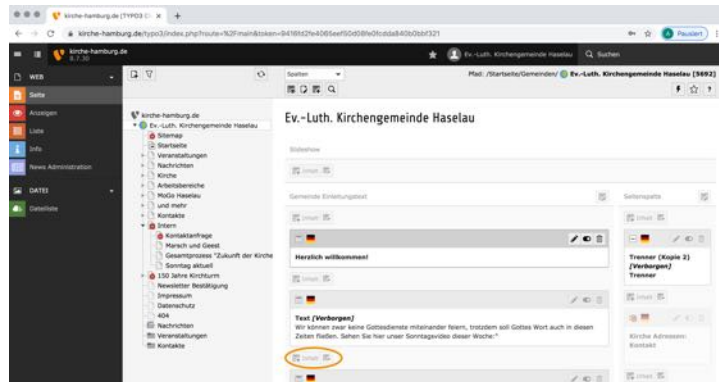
kirche-hamburg.de [TYPO3 C ×

kirche-hamburg.de/typo3/index.php?route=%2Fmain&token=9418fd2fe4066eef50d08fe0fcdda840b0bbf321

Pausiert

kirche-hamburg.de
9.7.30

Ev.-Luth. Kirchengemeinde Haselau

Suchen

WEB

Seite

Anzeigen

Liste

Info

News Administration

DATEI

Dateiliste

kirche-hamburg.de
Ev.-Luth. Kirchengemeinde Haselau
Sitemap
Startseite
Veranstaltungen
Nachrichten
Kirche
Arbeitsbereiche
MoGo Haselau
und mehr
Kontakte
Intern
Kontaktanfrage
Marsch und Geest
Gesamtprozess "Zukunft der Kirche
Sonntag aktuell
150 Jahre Kirchturm
Newsletter Bestätigung
Impressum
Datenschutz
404
Nachrichten
Veranstaltungen
Kontakte

Spalten

Pfad: /Startseite/Gemeinden/ Ev.-Luth. Kirchengemeinde Haselau [5692]

Ev.-Luth. Kirchengemeinde Haselau

Slideshow

Inhalt

Gemeinde Einleitungstext

Inhalt

Herzlich willkommen!

Inhalt

Text [Verborgen]
Wir können zwar keine Gottesdienste miteinander feiern, trotzdem soll Gottes Wort auch in diesen Zeiten fließen. Sehen Sie hier unser Sonntagsvideo dieser Woche:"

Inhalt

Seitenspalte

Inhalt

Trenner (Kopie 2) [Verborgen]
Trenner

Inhalt

Kirche Adressen: Kontakt

Inhalt